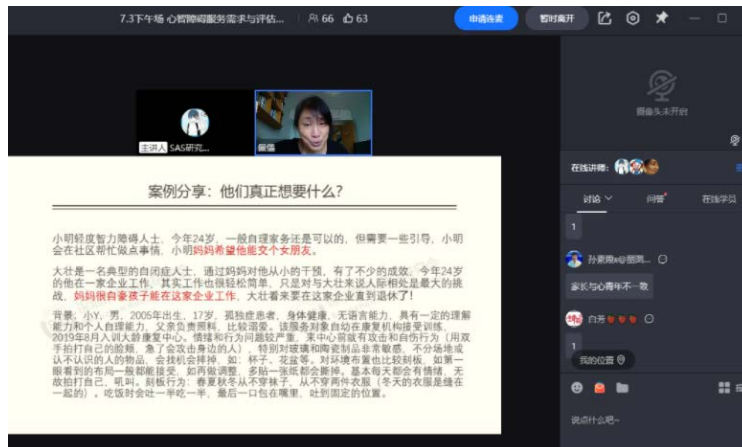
7.3下午场 心智障碍服务需求与评估... 66 63 申请连麦 暂时离开

摄像头未开启

主讲人 SAS研究... 侯儒

案例分享：他们真正想要什么？

小明轻度智力障碍人士，今年24岁，一般自理家务还是可以的，但需要一些引导，小明会在社区帮忙做点事情，小明妈妈希望他能交个女朋友。

大壮是一名典型的自闭症人士，通过妈妈对他从小的干预，有了不少的成效，今年24岁的他在一家企业工作，其实工作也很轻松简单，只是对与大壮来说人际相处是最大的挑战，妈妈很自豪孩子能在这家企业工作，大壮看来要在这家企业直到退休了！

背景：小Y，男，2005年出生，17岁，孤独症患者，身体健康，无语言能力，具有一定的理解能力和个人自理能力，父亲负责照料，比较溺爱。该服务对象自幼在康复机构接受训练，2019年8月入训大龄康复中心。情绪和行为问题较严重，来中心前就有攻击和自伤行为（用双手掐打自己的脸颊，急了会攻击身边的人），特别对玻璃和陶瓷制品非常敏感，不分场地或认不认识的人的物品，会找机会摔掉，如：杯子、花盆等。对环境布置也比较刻板，如第一眼看到的布局一般都能接受，如再做调整，多贴一张纸都会撕掉，基本每天都会有情绪，无故掐打自己，吼叫。刻板行为：春夏秋冬从不穿袜子，从不穿两件衣服（冬天的衣服是缝在一起的）。吃饭时会吐一半吃一半，最后一口包在嘴里，吐到固定的位置。

在线讲师

讨论 问答 在线学员

1

孙晨雨k@易... 

家长与心青年不一致

白芳

1

我的位置

说点什么吧~